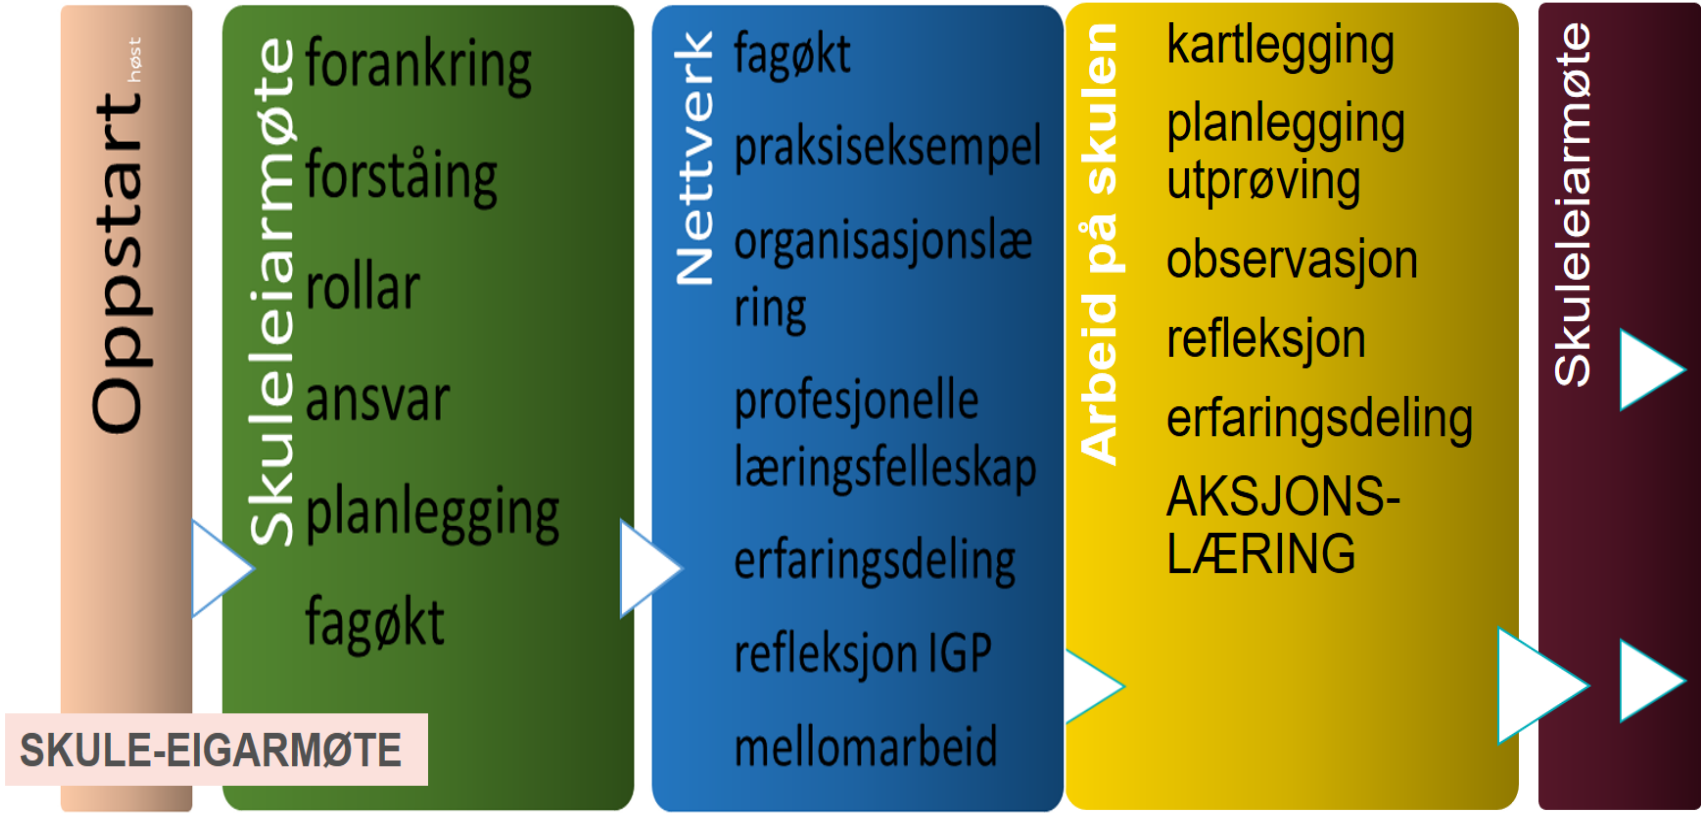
Oppstart haust

SKULE-EIGARMØTE

Skuleleiarmøte

forankring

forståing

rollar

ansvar

planlegging

fagøkt

Nettverk

fagøkt

praksiseksempel

organisasjonslæring

profesjonelle læringsfelleskap

erfaringsdeling

refleksjon IGP

mellomarbeid

Arbeid på skulen

kartlegging

planlegging utprøving

observasjon

refleksjon

erfaringsdeling

AKSJONS-LÆRING

Skuleleiarmøte